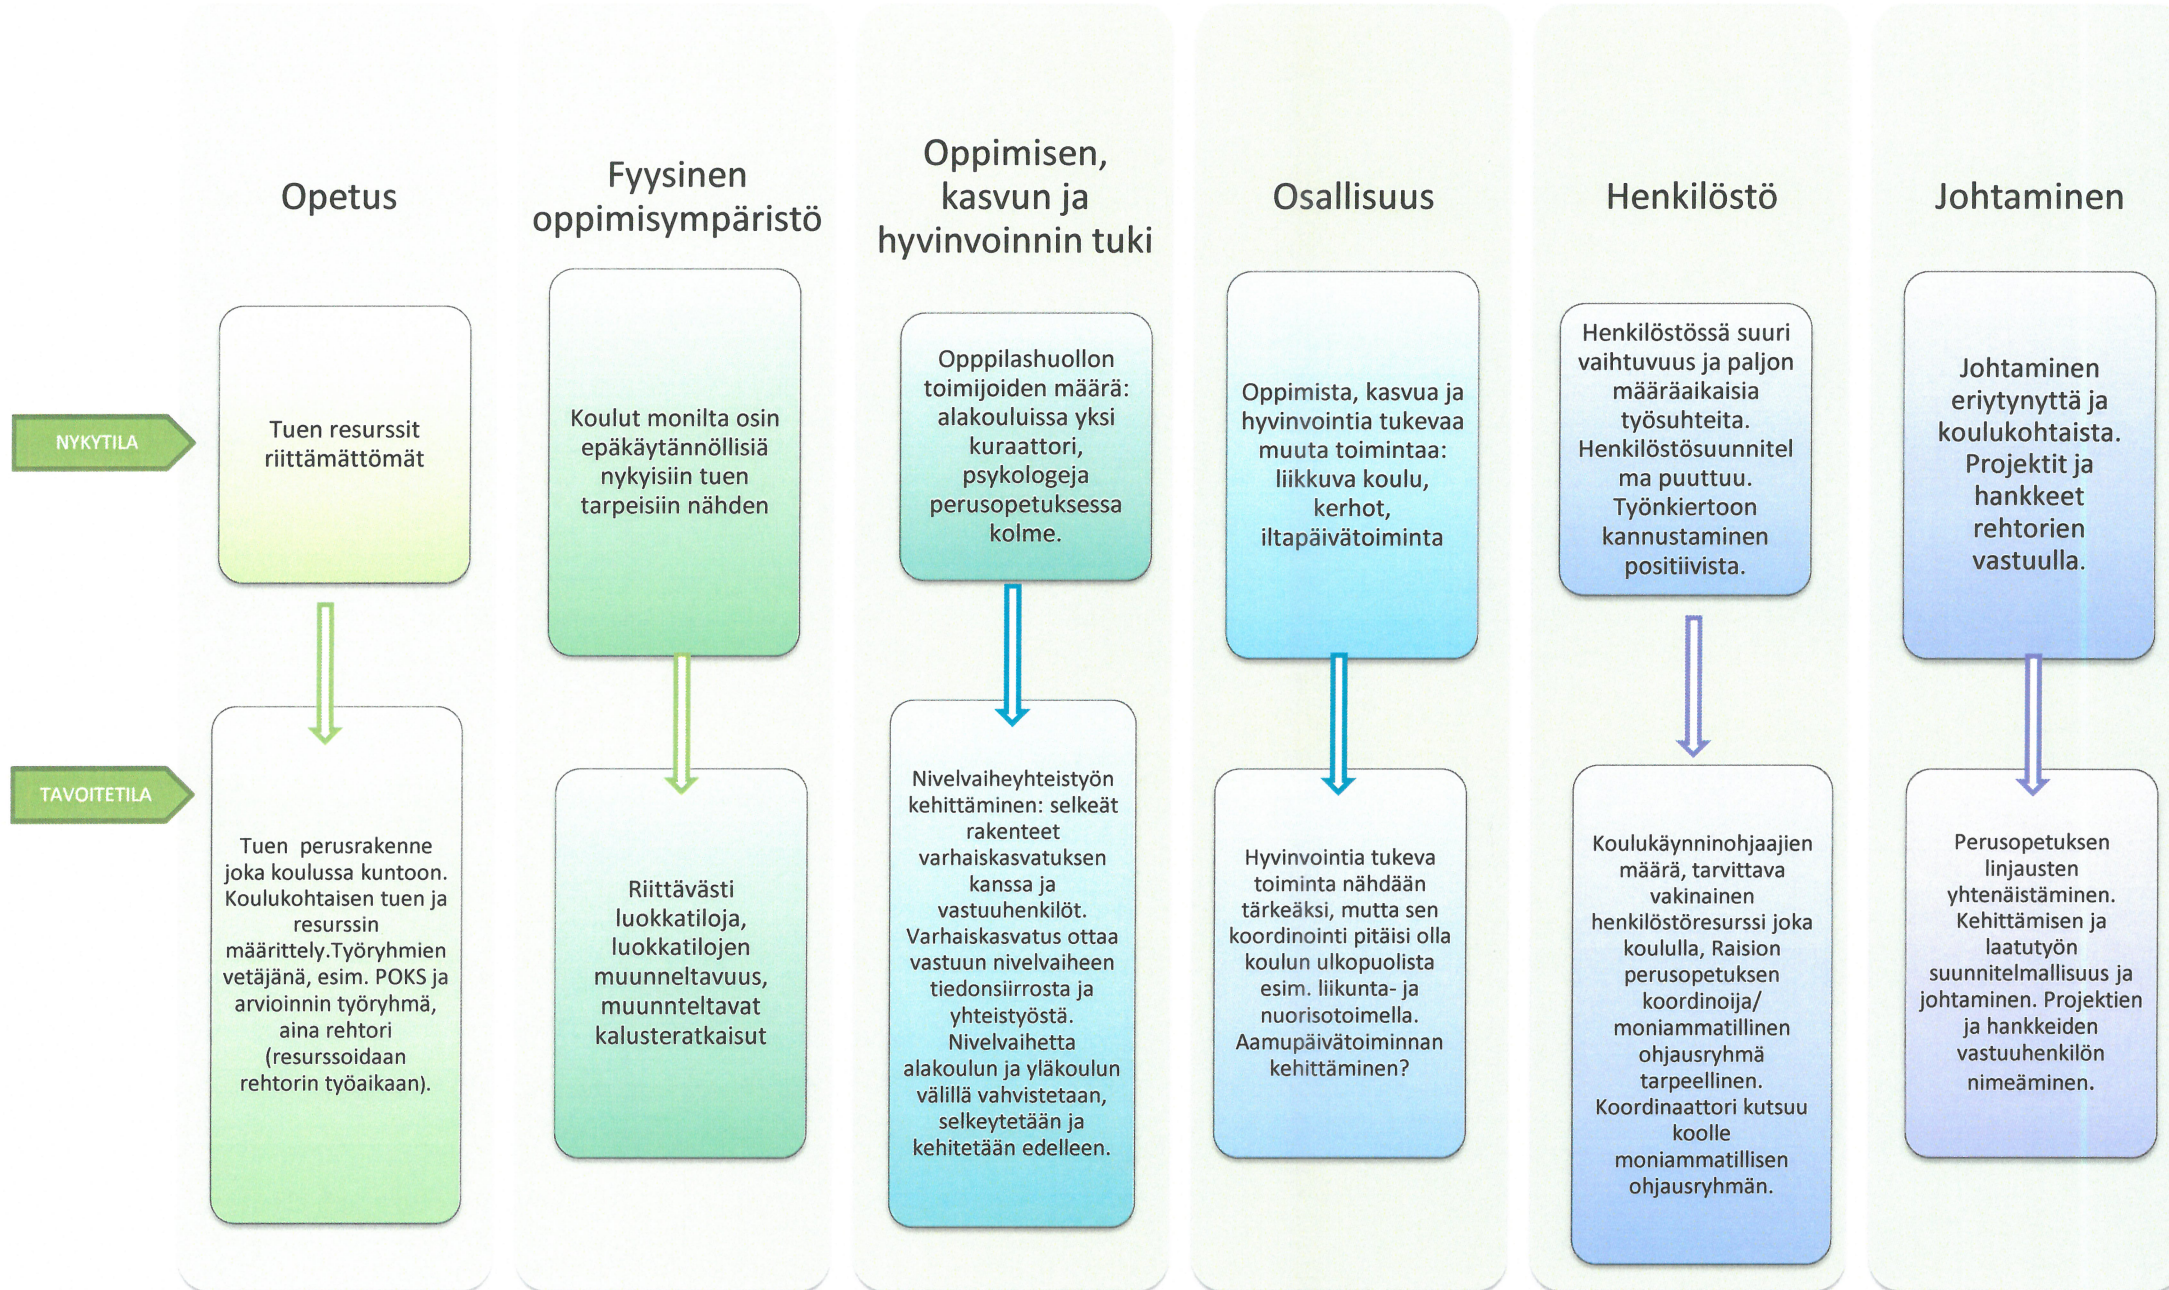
NYKYTILA

TAVOITETILA

Opetus

Tuen resurssit riittämättömät

Tuen perusrakenne joka koulussa kuntoon. Koulukohtaisen tuen ja resurssin määrittely.Työryhmien vetäjänä, esim. POKS ja arvioinnin työryhmä, aina rehtori (resurssoidaan rehtorin työaikaan).

Fyysinen oppimisympäristö

Koulut monilta osin epäkäytännöllisiä nykyisiin tuen tarpeisiin nähden

Riittävästi luokkatiloja, luokkatilojen muunneltavuus, muunneltavat kalusteratkaisut

Oppimisen, kasvun ja hyvinvoinnin tuki

Opppilashuollon toimijoiden määrä: alakouluissa yksi kuraattori, psykologeja perusopetuksessa kolme.

Nivelvaiheyhteistyön kehittäminen: selkeät rakenteet varhaiskasvatuksen kanssa ja vastuuhenkilöt. Varhaiskasvatus ottaa vastuun nivelvaiheen tiedonsiirrosta ja yhteistyöstä. Nivelvaihetta alakoulun ja yläkoulun välillä vahvistetaan, selkeytetään ja kehitetään edelleen.

Osallisuus

Oppimista, kasvua ja hyvinvointia tukevaa muuta toimintaa: liikkuva koulu, kerhot, iltapäivätoiminta

Hyvinvointia tukeva toiminta nähdään tärkeäksi, mutta sen koordinointi pitäisi olla koulun ulkopuolista esim. liikunta- ja nuorisotoimella. Aamupäivätoiminnan kehittäminen?

Henkilöstö

Henkilöstössä suuri vaihtuvuus ja paljon määräaikaisia työsuhteita. Henkilöstösuunnitelma puuttuu. Työnkiertoon kannustaminen positiivista.

Koulukäynninohjaajien määrä, tarvittava vakinainen henkilöstöresurssi joka koululla, Raision perusopetuksen koordinoija/ moniammatillinen ohjausryhmä tarpeellinen. Koordinaattori kutsuu koolle moniammatillisen ohjausryhmän.

Johtaminen

Johtaminen eriytynyttä ja koulukohtaista. Projektit ja hankkeet rehtorien vastuulla.

Perusopetuksen linjausten yhtenäistäminen. Kehittämisen ja laatutyön suunnitelmallisuus ja johtaminen. Projektien ja hankkeiden vastuuhenkilön nimeäminen.